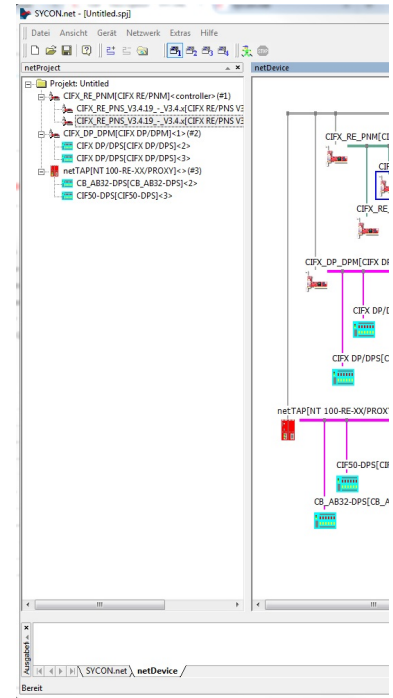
SYCON.net - [Untitled.spj]

Datei Ansicht Gerät Netzwerk Extras Hilfe

netProject

netDevice

Projekt: Untitled
CIFX_RE_PNM[CIFX RE/PNM]<controller>(#1)
CIFX_RE_PNS_V3.4.19_-_V3.4.x[CIFX RE/PNS V3
CIFX_RE_PNS_V3.4.19_-_V3.4.x[CIFX RE/PNS V3
CIFX_DP_DPM[CIFX DP/DPM]<1>(#2)
CIFX DP/DPS[CIFX DP/DPS]<2>
CIFX DP/DPS[CIFX DP/DPS]<3>
netTAP[NT 100-RE-XX/PROXY]<>(#3)
CB_AB32-DPS[CB_AB32-DPS]<2>
CIF50-DPS[CIF50-DPS]<3>

CIFX_RE_PNM[CI
CIF
CIFX_RE_
CIFX_DP_DPM[CIFX DP
CIFX DP/D
CIFX DP/DPS[C
netTAP[NT 100-RE-XX/PROXY
CIF50-DPS[CIF
CB_AB32-DPS[CB_A

Ausgabefenster

SYCON.net netDevice

Bereit